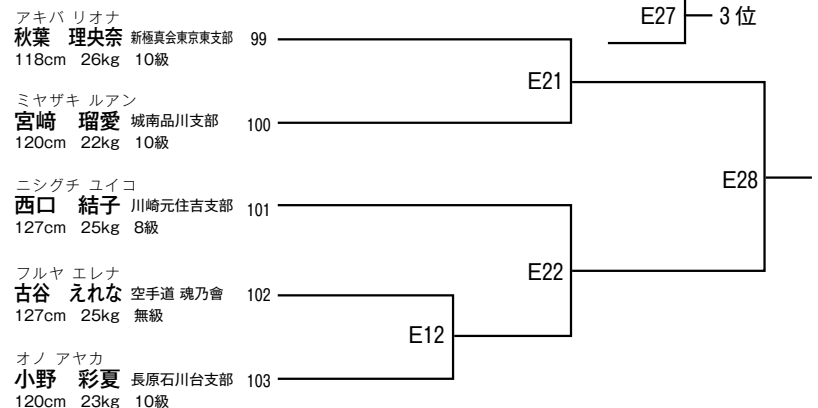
E27 3位

アキバ リオナ
秋葉　理央奈 新極真会東京東支部 99
118cm 26kg 10級

E21

ミヤザキ ルアン
宮﨑　瑠愛 城南品川支部 100
120cm 22kg 10級

E28

ニシグチ ユイコ
西口　結子 川崎元住吉支部 101
127cm 25kg 8級

E22

フルヤ エレナ
古谷　えれな 空手道 魂乃會 102
127cm 25kg 無級

E12

オノ アヤカ
小野　彩夏 長原石川台支部 103
120cm 23kg 10級